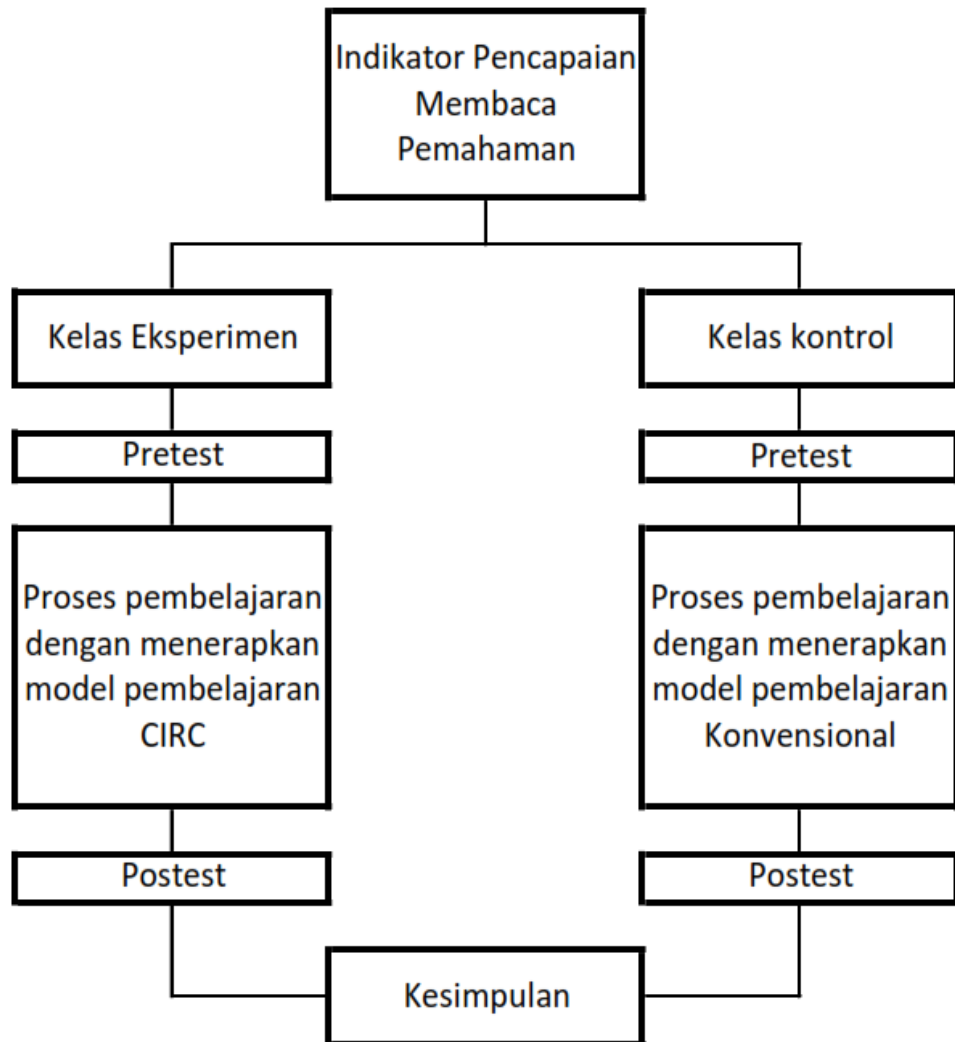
Indikator Pencapaian Membaca Pemahaman

Kelas Eksperimen

Pretest

Proses pembelajaran dengan menerapkan model pembelajaran CIRC

Postest

Kelas kontrol

Pretest

Proses pembelajaran dengan menerapkan model pembelajaran Konvensional

Postest

Kesimpulan